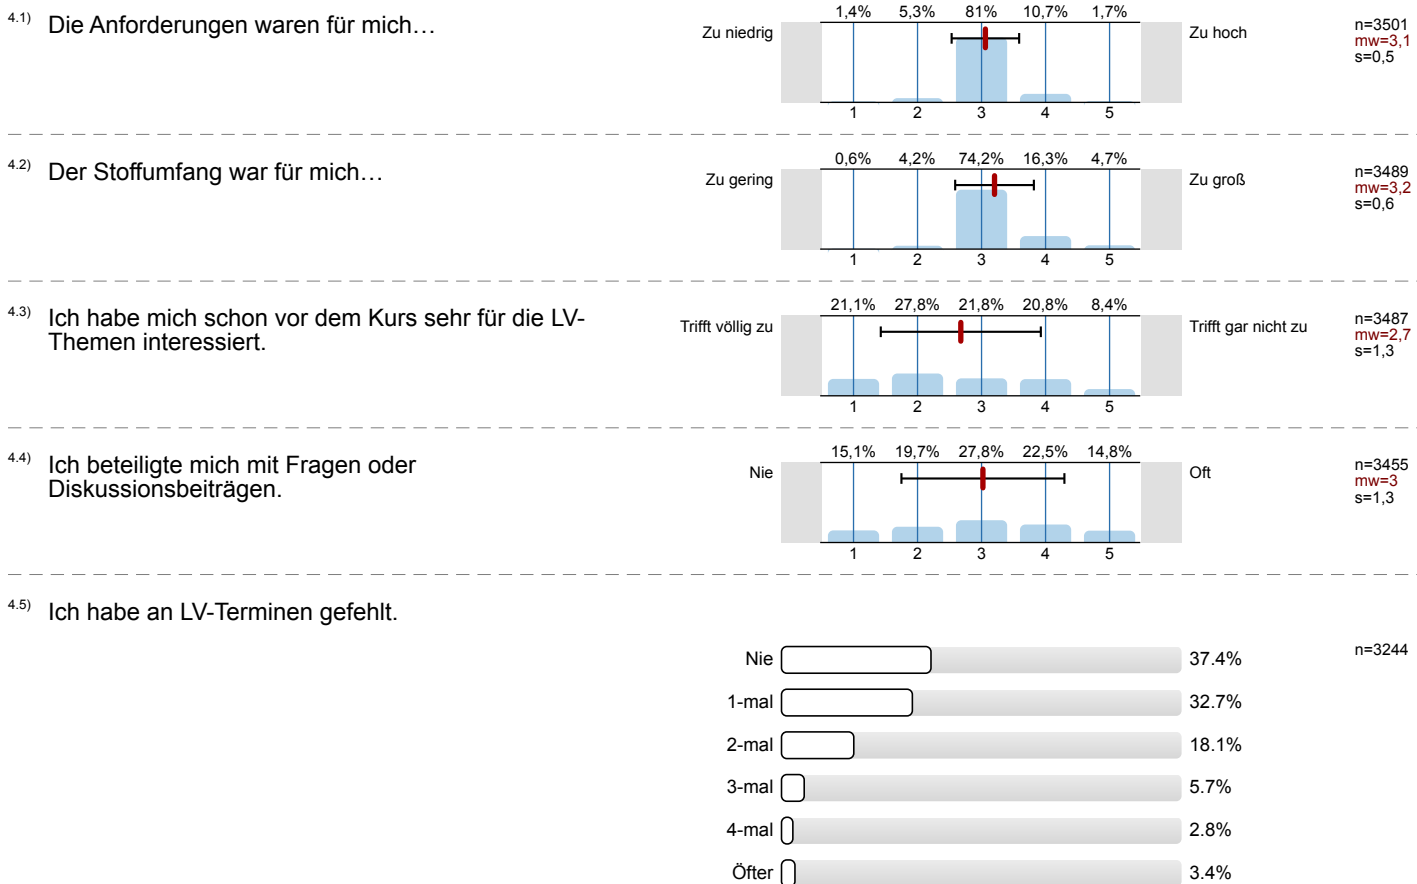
4.1) Die Anforderungen waren für mich…

Zu niedrig
1,4% 5,3% 81% 10,7% 1,7%
1 2 3 4 5
Zu hoch
n=3501
mw=3,1
s=0,5

4.2) Der Stoffumfang war für mich…

Zu gering
0,6% 4,2% 74,2% 16,3% 4,7%
1 2 3 4 5
Zu groß
n=3489
mw=3,2
s=0,6

4.3) Ich habe mich schon vor dem Kurs sehr für die LV-Themen interessiert.

Trifft völlig zu
21,1% 27,8% 21,8% 20,8% 8,4%
1 2 3 4 5
Trifft gar nicht zu
n=3487
mw=2,7
s=1,3

4.4) Ich beteiligte mich mit Fragen oder Diskussionsbeiträgen.

Nie
15,1% 19,7% 27,8% 22,5% 14,8%
1 2 3 4 5
Oft
n=3455
mw=3
s=1,3

4.5) Ich habe an LV-Terminen gefehlt.

n=3244

Nie 37.4%
1-mal 32.7%
2-mal 18.1%
3-mal 5.7%
4-mal 2.8%
Öfter 3.4%